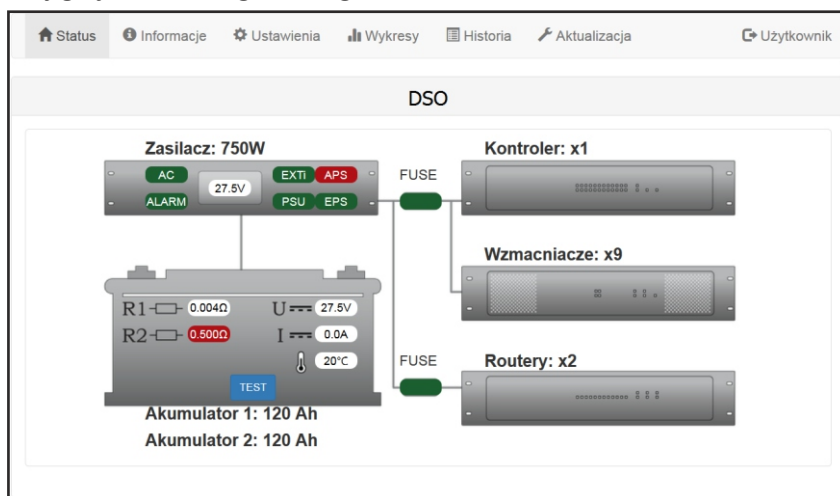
Status Informacje Ustawienia Wykresy Historia Aktualizacja Użytkownik

DSO

Zasilacz: 750W

AC
27.5V
EXTi APS
ALARM
PSU EPS

FUSE

Kontroler: x1

Wzmacniacze: x9

R1 0.004Ω
U 27.5V
R2 0.500Ω
I 0.0A
20°C
TEST

FUSE

Routery: x2

Akumulator 1: 120 Ah
Akumulator 2: 120 Ah